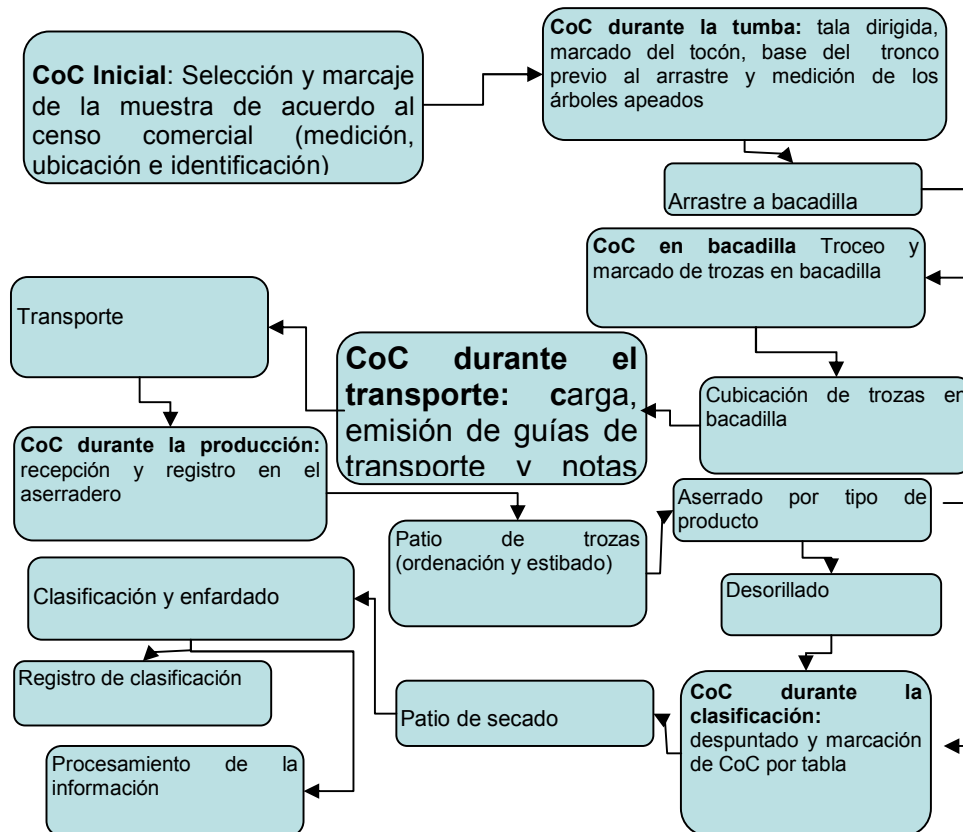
**CoC Inicial**: Selección y marcaje de la muestra de acuerdo al censo comercial (medición, ubicación e identificación)

**CoC durante la tumba:** tala dirigida, marcado del tocón, base del tronco previo al arrastre y medición de los árboles apeados

Arrastre a bacadilla

**CoC en bacadilla** Troceo y marcado de trozas en bacadilla

Transporte

**CoC durante el transporte:** carga, emisión de guías de transporte y notas

Cubicación de trozas en bacadilla

**CoC durante la producción:** recepción y registro en el aserradero

Patio de trozas (ordenación y estibado)

Aserrado por tipo de producto

Clasificación y enfardado

Desorillado

Registro de clasificación

Patio de secado

**CoC durante la clasificación:** despuntado y marcación de CoC por tabla

Procesamiento de la información